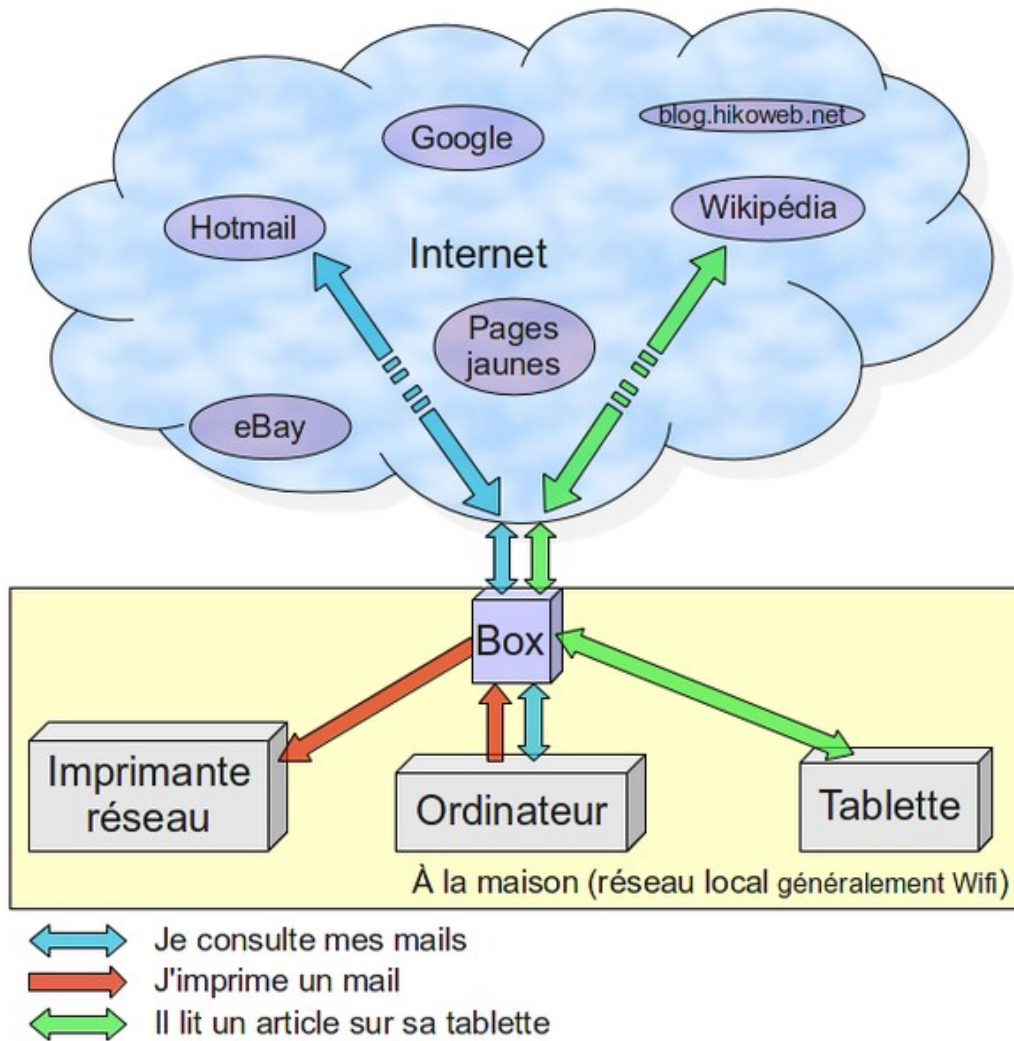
Google

blog.hikoweb.net

Hotmail

Internet

Wikipédia

Pages jaunes

eBay

Box

Imprimante réseau

Ordinateur

Tablette

À la maison (réseau local généralement Wifi)

Je consulte mes mails

J'imprime un mail

Il lit un article sur sa tablette